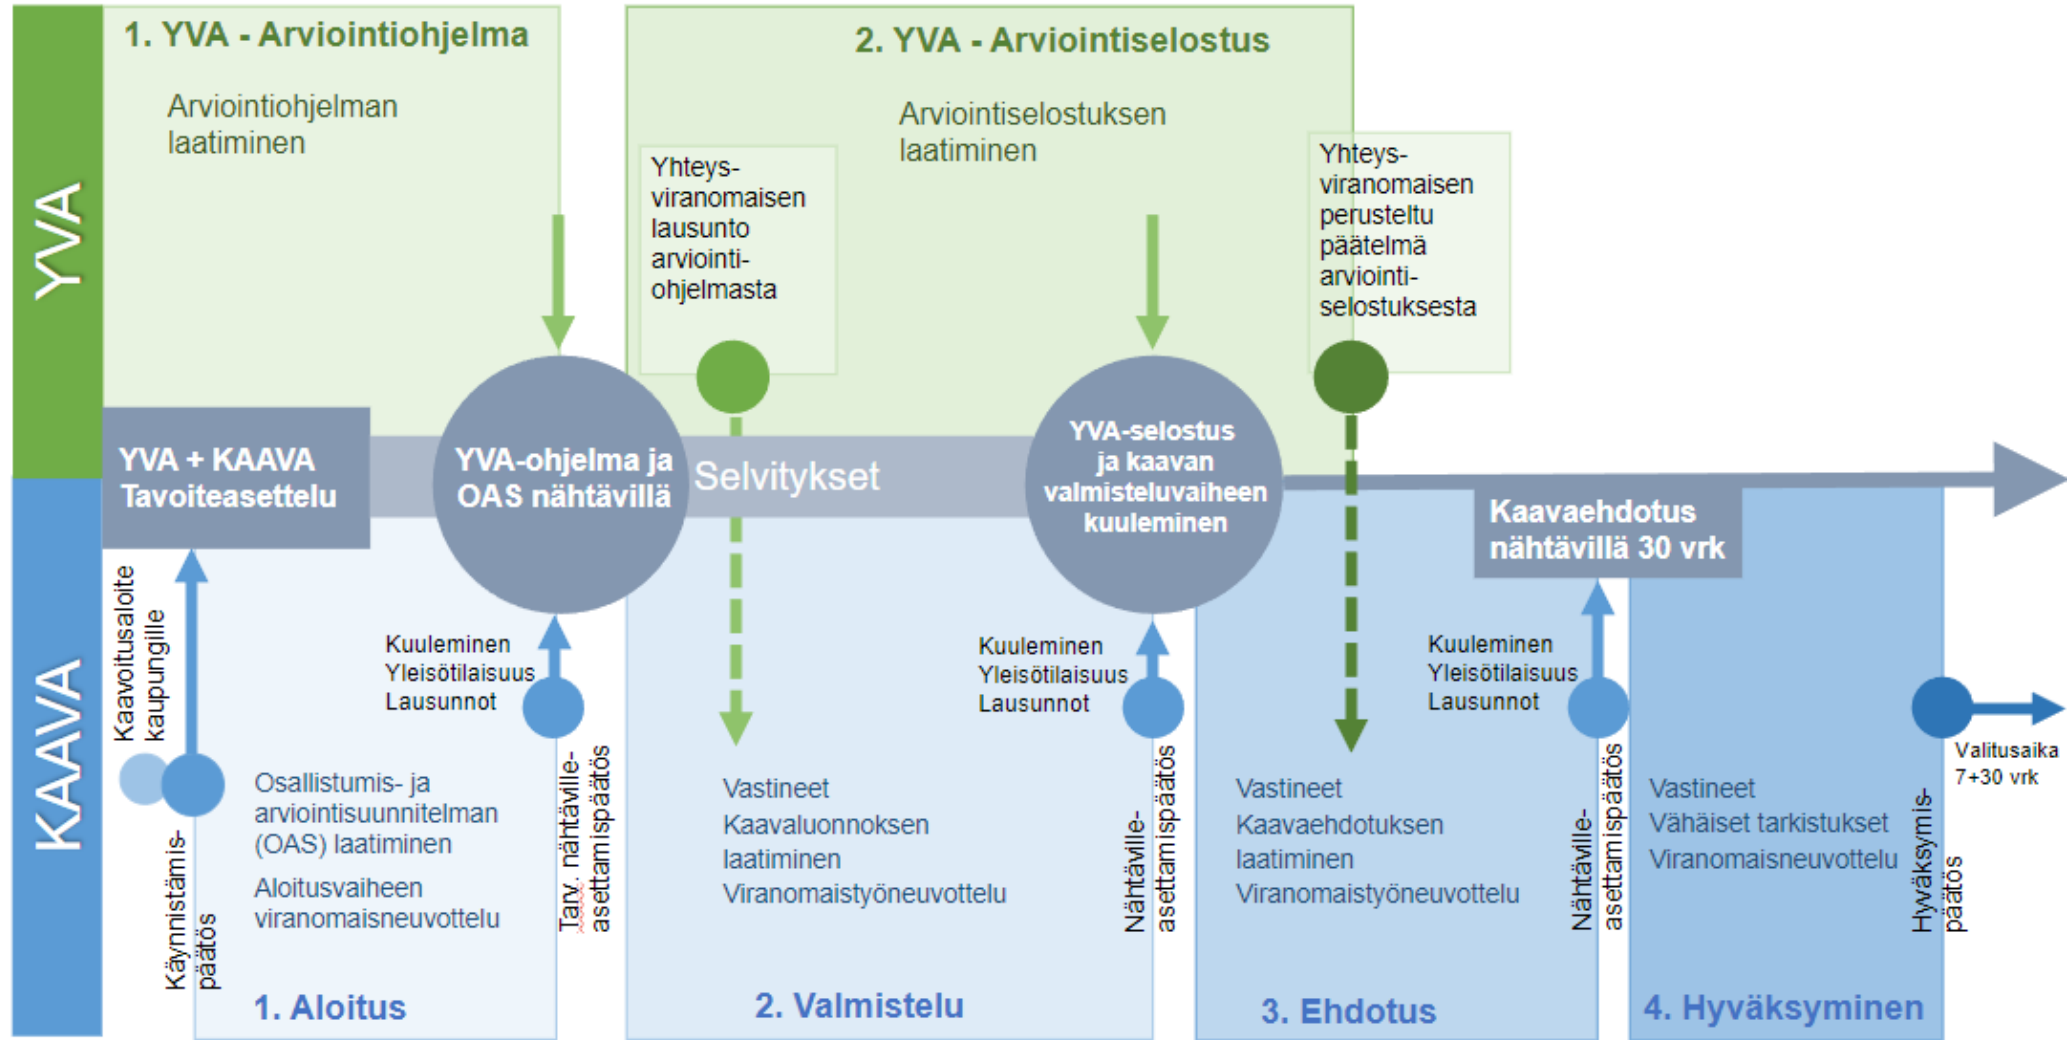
YVA

KAAVA

1. YVA - Arviointiohjelma

Arviointiohjelman laatiminen

2. YVA - Arviointiselostus

Arviointiselostuksen laatiminen

Yhteys-viranomaisen lausunto arviointi-ohjelmasta

Yhteys-viranomaisen perusteltu päätelmä arviointi-selostuksesta

YVA + KAAVA Tavoiteasettelu

YVA-ohjelma ja OAS nähtävillä

Selvitykset

YVA-selostus ja kaavan valmisteluvaiheen kuuleminen

Kaavaehdotus nähtävillä 30 vrk

Kaavoitusaloite kaupungille

Käynnistämis-päätös

Osallistumis- ja arviointisuunnitelman (OAS) laatiminen

Aloitusvaiheen viranomaisneuvottelu

Kuuleminen
Yleisötilaisuus
Lausunnot

Tarv. nähtäville-asettamispäätös

Vastineet
Kaavaluonnoksen laatiminen
Viranomaistyöneuvottelu

Kuuleminen
Yleisötilaisuus
Lausunnot

Nähtäville-asettamispäätös

Vastineet
Kaavaehdotuksen laatiminen
Viranomaistyöneuvottelu

Kuuleminen
Yleisötilaisuus
Lausunnot

Nähtäville-asettamispäätös

Vastineet
Vähäiset tarkistukset
Viranomaisneuvottelu

Hyväksymis-päätös

Valitusaika 7+30 vrk

1. Aloitus

2. Valmistelu

3. Ehdotus

4. Hyväksyminen